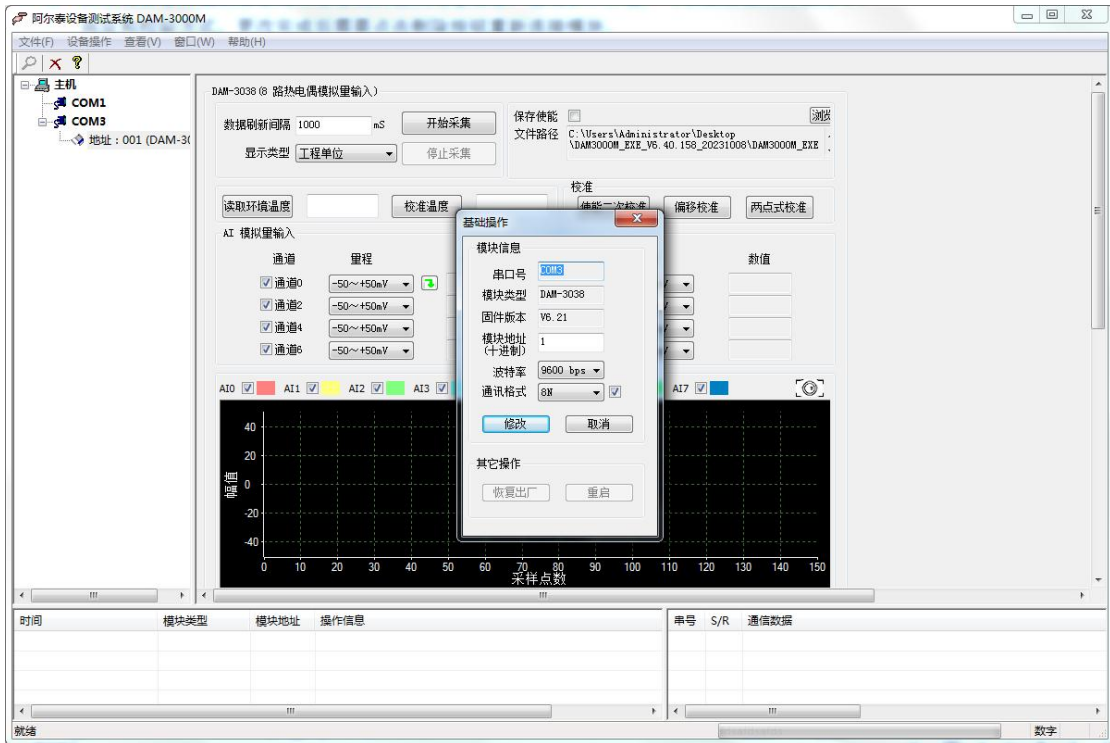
阿尔泰设备测试系统 DAM-3000M

文件(F) 设备操作 查看(V) 窗口(W) 帮助(H)

主机
COM1
COM3
地址：001 (DAM-3(

DAM-3038(8 路热电偶模拟量输入)

数据刷新间隔 1000 mS 开始采集
显示类型 工程单位 停止采集

保存使能
文件路径 C:\Users\Administrator\Desktop \DAM3000M_EXE_V6.40.158_20231008\DAM3000M_EXE
浏览

读取环境温度 校准温度

校准
使能二次校准 偏移校准 两点式校准

AI 模拟量输入
通道 量程 数值
通道0 -50～+50mV
通道2 -50～+50mV
通道4 -50～+50mV
通道6 -50～+50mV

AI0 AI1 AI2 AI3 AI7

40
20
0
-20
-40
幅值
0 10 20 30 40 50 60 70 80 90 100 110 120 130 140 150
采样点数

基础操作
模块信息
串口号 COM3
模块类型 DAM-3038
固件版本 V6.21
模块地址(十进制) 1
波特率 9600 bps
通讯格式 8N
修改 取消
其它操作
恢复出厂 重启

时间 模块类型 模块地址 操作信息
串号 S/R 通信数据

就绪
数字